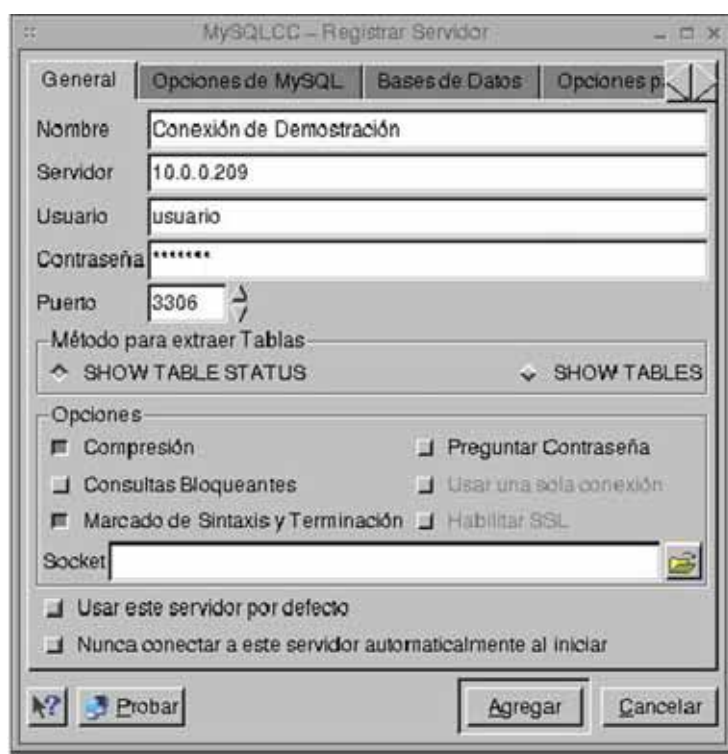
MySQLCC – Registrar Servidor

General | Opciones de MySQL | Bases de Datos | Opciones p

Nombre Conexión de Demostración

Servidor 10.0.0.209

Usuario usuario

Contraseña *******

Puerto 3306

Método para extraer Tablas

SHOW TABLE STATUS

SHOW TABLES

Opciones

Compresión

Preguntar Contraseña

Consultas Bloqueantes

Usar una sola conexión

Marcado de Sintaxis y Terminación

Habilitar SSL

Socket

Usar este servidor por defecto

Nunca conectar a este servidor automaticalmente al iniciar

Probar

Agregar

Cancelar